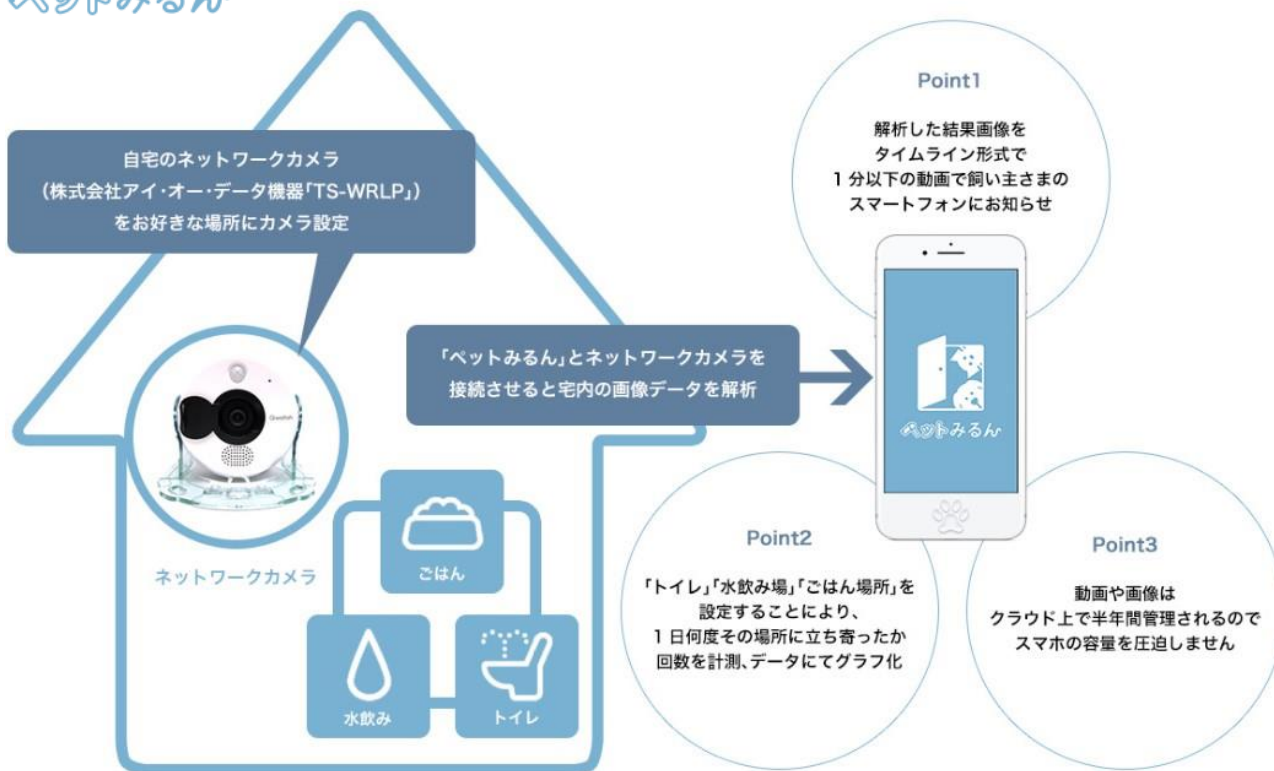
ペットみるん

自宅のネットワークカメラ
（株式会社アイ・オー・データ機器「TS-WRLP」）
をお好きな場所にカメラ設定

ネットワークカメラ

ごはん

水飲み

トイレ

「ペットみるん」とネットワークカメラを
接続させると宅内の画像データを解析

Point1

解析した結果画像を
タイムライン形式で
１分以下の動画で飼い主さまの
スマートフォンにお知らせ

ペットみるん

Point2

「トイレ」「水飲み場」「ごはん場所」を
設定することにより、
１日何度その場所に立ち寄ったか
回数を計測、データにてグラフ化

Point3

動画や画像は
クラウド上で半年間管理されるので
スマホの容量を圧迫しません